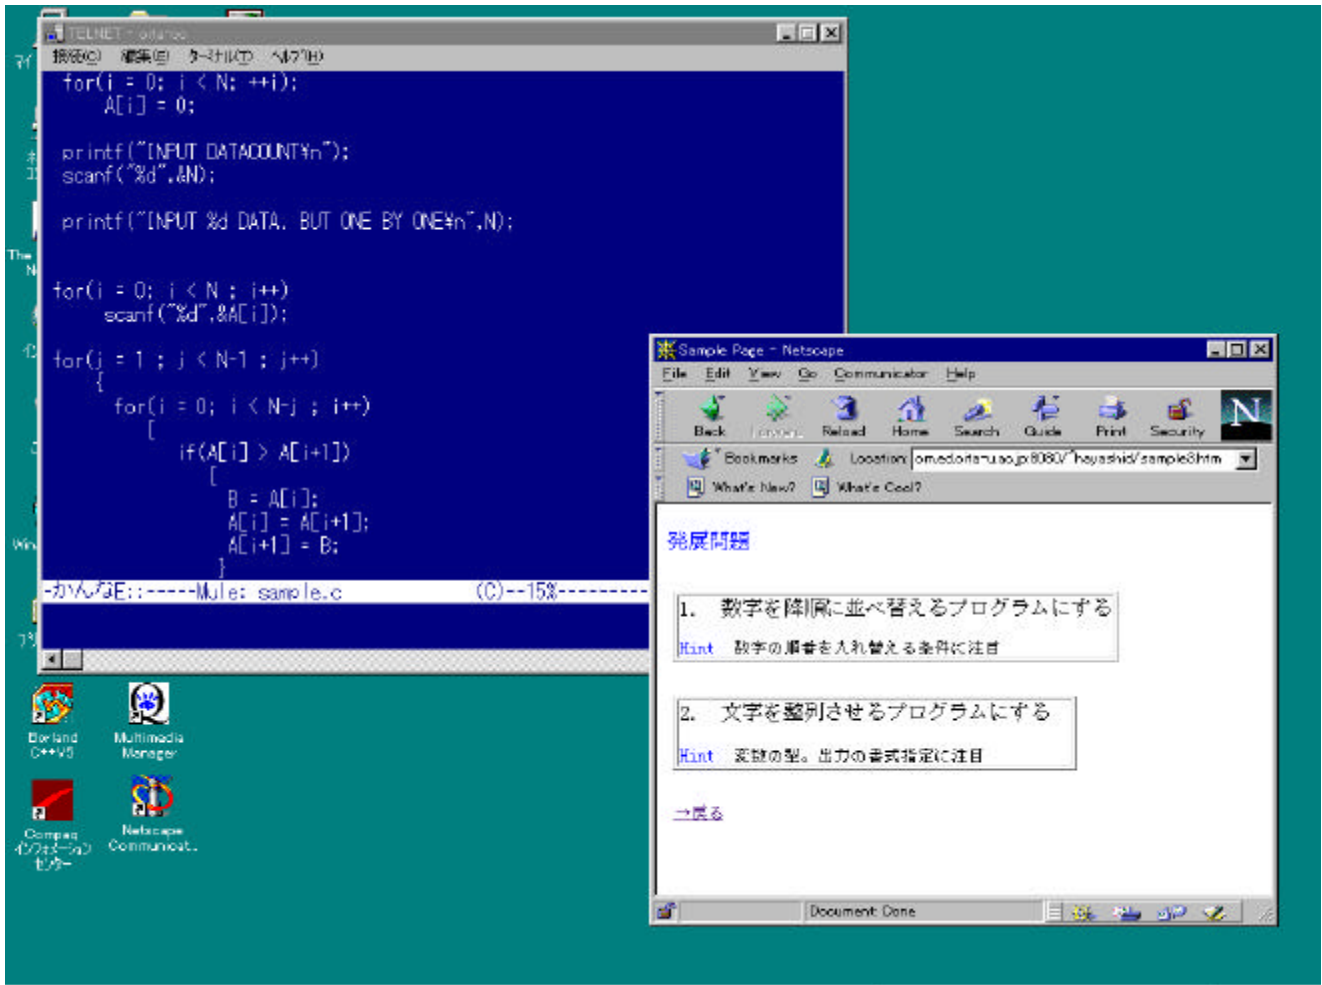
TELNET - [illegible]

接続(C) 編集(E) ターミナル(T) ヘルプ(H)

for(i = 0; i < N; ++i);
A[i] = 0;

printf("INPUT DATACOUNT¥n");
scanf("%d",&N);

printf("INPUT %d DATA. BUT ONE BY ONE¥n",N);

for(i = 0; i < N ; i++)
scanf("%d",&A[i]);

for(j = 1 ; j < N-1 ; j++)
{
for(i = 0; i < N-j ; i++)
{
if(A[i] > A[i+1])
{
B = A[i];
A[i] = A[i+1];
A[i+1] = B;
}

-かんなE::-----Mule: sample.c (C)--15%---------

Borland C++V5

Multimedia Manager

Compaq インフォメーション センター

Netscape Communicat..

Sample Page - Netscape

File Edit View Go Communicator Help

Back Forward Reload Home Search Guide Print Security

Bookmarks Location: omedo.ritsumei.ac.jp:8080/~hayashid/sample8.htm

What's New? What's Cool?

発展問題

1. 数字を降順に並べ替えるプログラムにする

Hint 数字の順番を入れ替える条件に注目

2. 文字を整列させるプログラムにする

Hint 変数の型。出力の書式指定に注目

→戻る

Document: Done